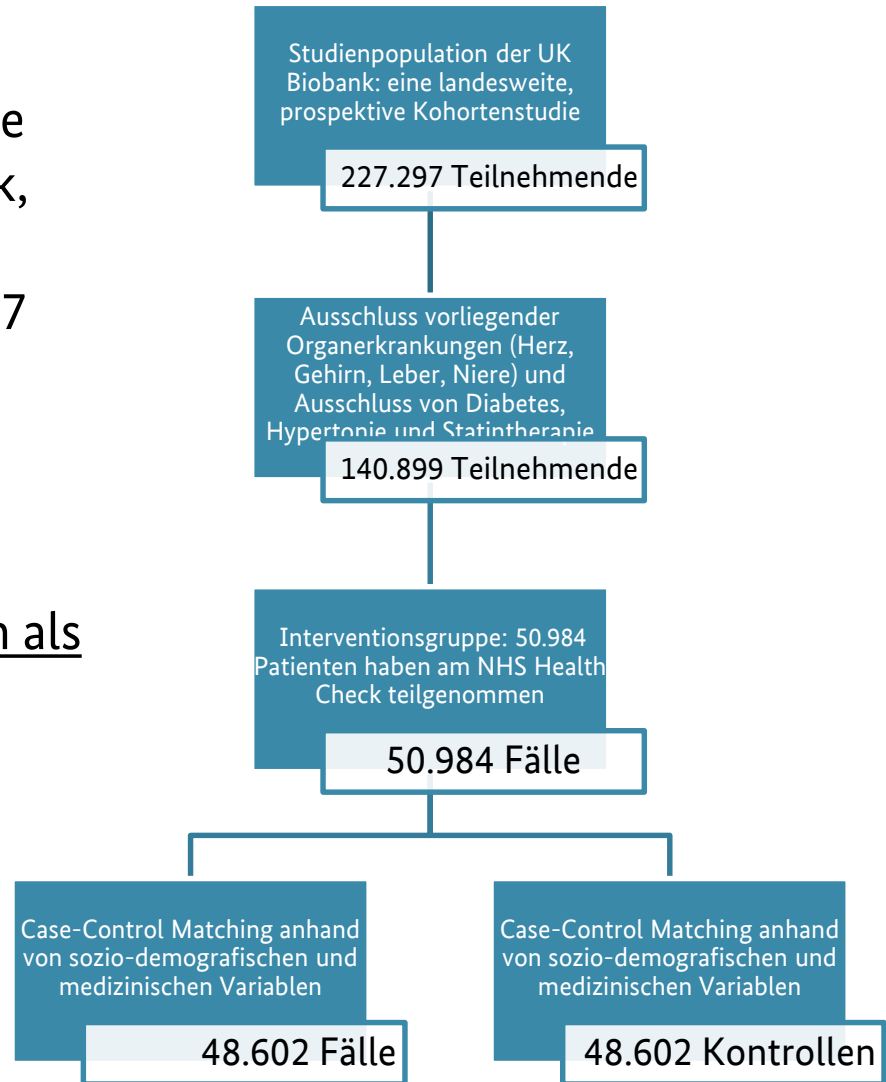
e
k,

7

n als

Studienpopulation der UK Biobank: eine landesweite, prospektive Kohortenstudie

227.297 Teilnehmende

Ausschluss vorliegender Organerkrankungen (Herz, Gehirn, Leber, Niere) und Ausschluss von Diabetes, Hypertonie und Statintherapie

140.899 Teilnehmende

Interventionsgruppe: 50.984 Patienten haben am NHS Health Check teilgenommen

50.984 Fälle

Case-Control Matching anhand von sozio-demografischen und medizinischen Variablen

48.602 Fälle

Case-Control Matching anhand von sozio-demografischen und medizinischen Variablen

48.602 Kontrollen